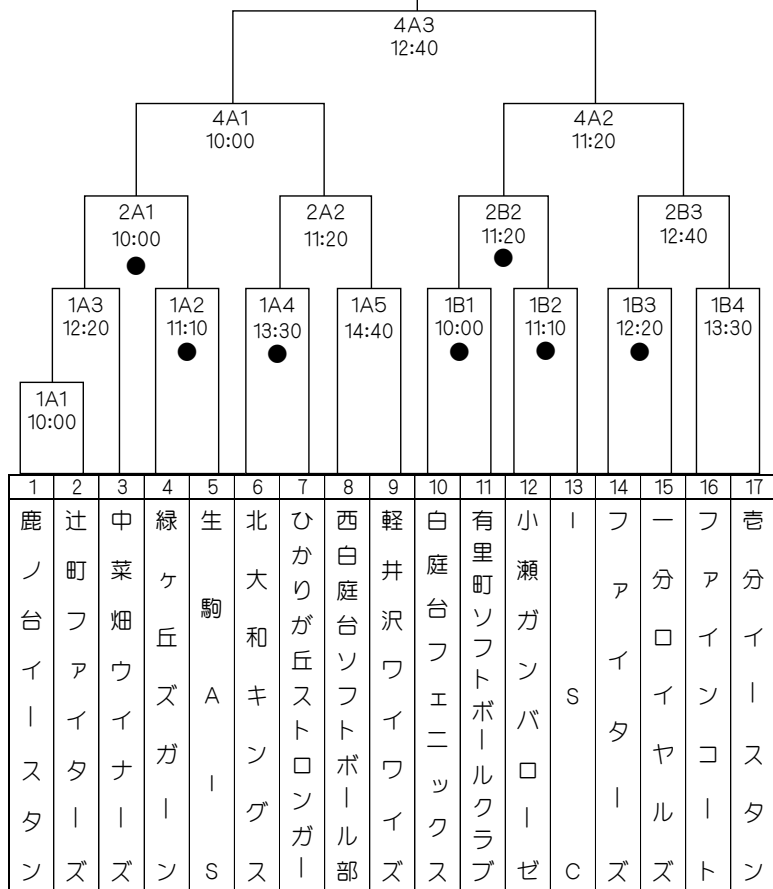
4A3
12:40

4A1
10:00

4A2
11:20

2A1
10:00

2A2
11:20

2B2
11:20

2B3
12:40

1A3
12:20

1A2
11:10

1A4
13:30

1A5
14:40

1B1
10:00

1B2
11:10

1B3
12:20

1B4
13:30

1A1
10:00

| 1 | 2 | 3 | 4 | 5 | 6 | 7 | 8 | 9 | 10 | 11 | 12 | 13 | 14 | 15 | 16 | 17 |
|---|---|---|---|---|---|---|---|---|---|---|---|---|---|---|---|---|
| 鹿ノ台イースタン | 辻町ファイターズ | 中菜畑ウィナーズ | 緑ヶ丘ズガーン | 生駒AIS | 北大和キングス | ひかりが丘ストロンガー | 西白庭台ソフトボール部 | 軽井沢ワイワイズ | 白庭台フェニックス | 有里町ソフトボールクラブ | 小瀬ガンバローゼ | ISC | ファイターズ | 一分ロイヤルズ | ファインコート | 壱分イースタン |